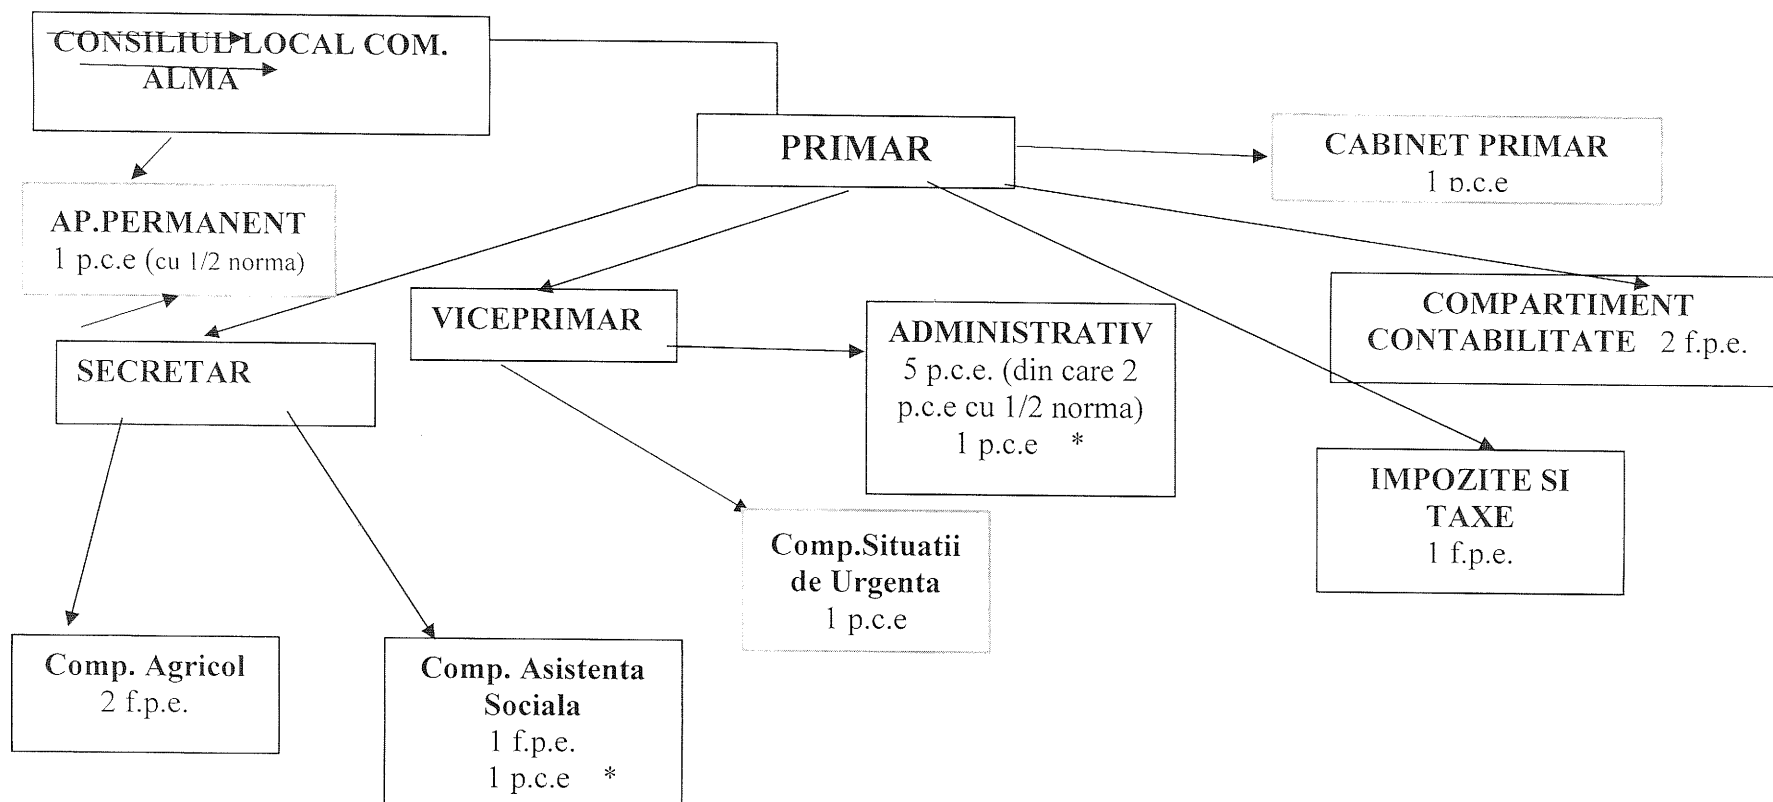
CONSILIUL LOCAL COM. ALMA

PRIMAR

CABINET PRIMAR
1 p.c.e

AP.PERMANENT
1 p.c.e (cu 1/2 norma)

VICEPRIMAR

ADMINISTRATIV
5 p.c.e. (din care 2 p.c.e cu 1/2 norma)
1 p.c.e *

COMPARTIMENT CONTABILITATE 2 f.p.e.

SECRETAR

IMPOZITE SI TAXE
1 f.p.e.

Comp.Situatii de Urgenta
1 p.c.e

Comp. Agricol
2 f.p.e.

Comp. Asistenta Sociala
1 f.p.e.
1 p.c.e *